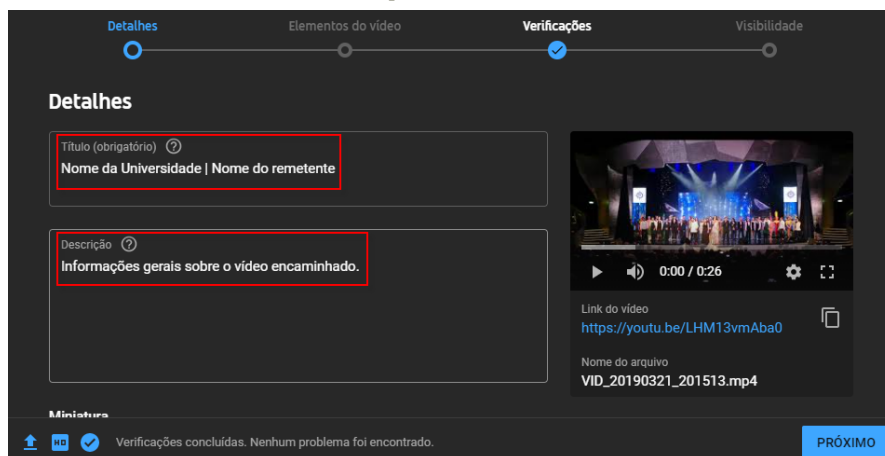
Detalhes
Elementos do vídeo
Verificações
Visibilidade

Detalhes

Título (obrigatório)
Nome da Universidade | Nome do remetente

Descrição
Informações gerais sobre o vídeo encaminhado.

0:00 / 0:26

Link do vídeo
https://youtu.be/LHM13vmAba0

Nome do arquivo
VID_20190321_201513.mp4

Miniatura

HD
Verificações concluídas. Nenhum problema foi encontrado.
PRÓXIMO